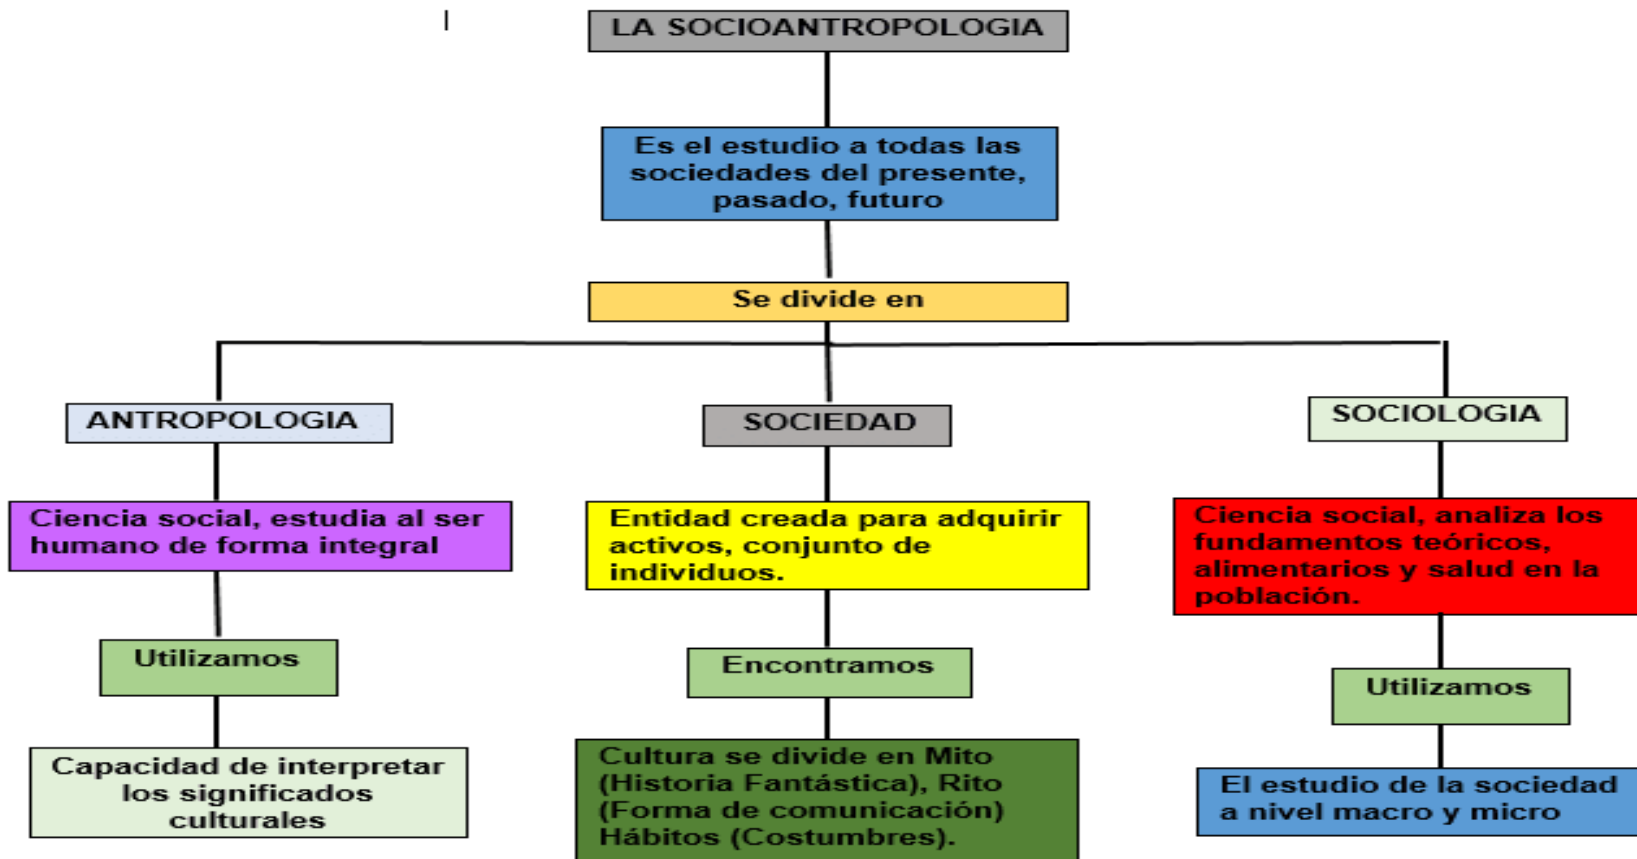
LA SOCIOANTROPOLOGIA

Es el estudio a todas las sociedades del presente, pasado, futuro

Se divide en

ANTROPOLOGIA

Ciencia social, estudia al ser humano de forma integral

Utilizamos

Capacidad de interpretar los significados culturales

SOCIEDAD

Entidad creada para adquirir activos, conjunto de individuos.

Encontramos

Cultura se divide en Mito (Historia Fantástica), Rito (Forma de comunicación) Hábitos (Costumbres).

SOCIOLOGIA

Ciencia social, analiza los fundamentos teóricos, alimentarios y salud en la población.

Utilizamos

El estudio de la sociedad a nivel macro y micro